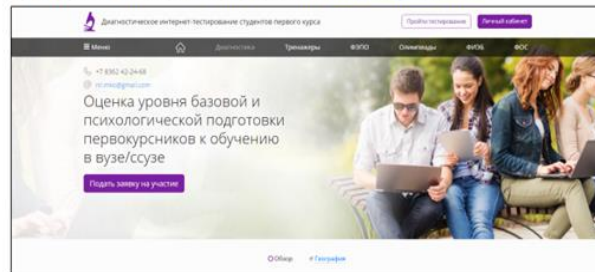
Диагностическое интернет-тестирование студентов первого курса

Пройти тестирование

Личный кабинет

☰ Меню

Диагностика

Тренажеры

ФЭПО

Олимпиады

ФГОБ

ФОС

+7 8362 42-24-68

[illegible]@gmail.com

Оценка уровня базовой и психологической подготовки первокурсников к обучению в вузе/ссузе

Подать заявку на участие

Обзор

География